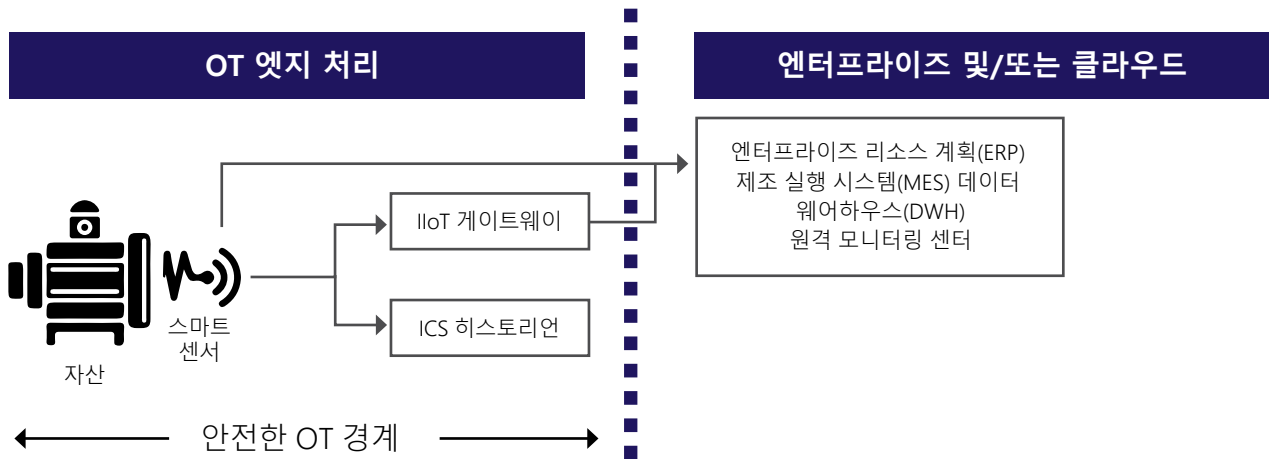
OT 엣지 처리

엔터프라이즈 및/또는 클라우드

엔터프라이즈 리소스 계획(ERP)
제조 실행 시스템(MES) 데이터 웨어하우스(DWH)
원격 모니터링 센터

IIoT 게이트웨이

ICS 히스토리언

스마트 센서

자산

안전한 OT 경계